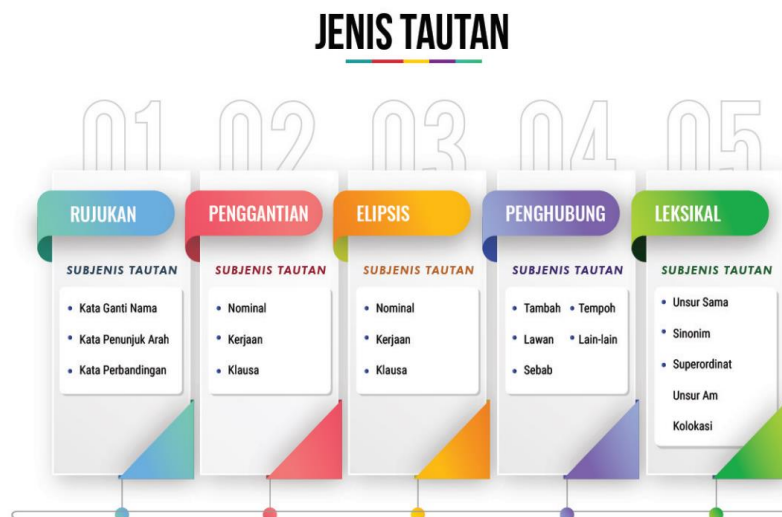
JENIS TAUTAN

01
RUJUKAN
SUBJENIS TAUTAN
- Kata Ganti Nama
- Kata Penunjuk Arah
- Kata Perbandingan

02
PENGGANTIAN
SUBJENIS TAUTAN
- Nominal
- Kerjaan
- Klausa

03
ELIPSIS
SUBJENIS TAUTAN
- Nominal
- Kerjaan
- Klausa

04
PENGHUBUNG
SUBJENIS TAUTAN
- Tambah
- Tempoh
- Lawan
- Lain-lain
- Sebab

05
LEKSIKAL
SUBJENIS TAUTAN
- Unsur Sama
- Sinonim
- Superordinat
Unsur Am
Kolokasi